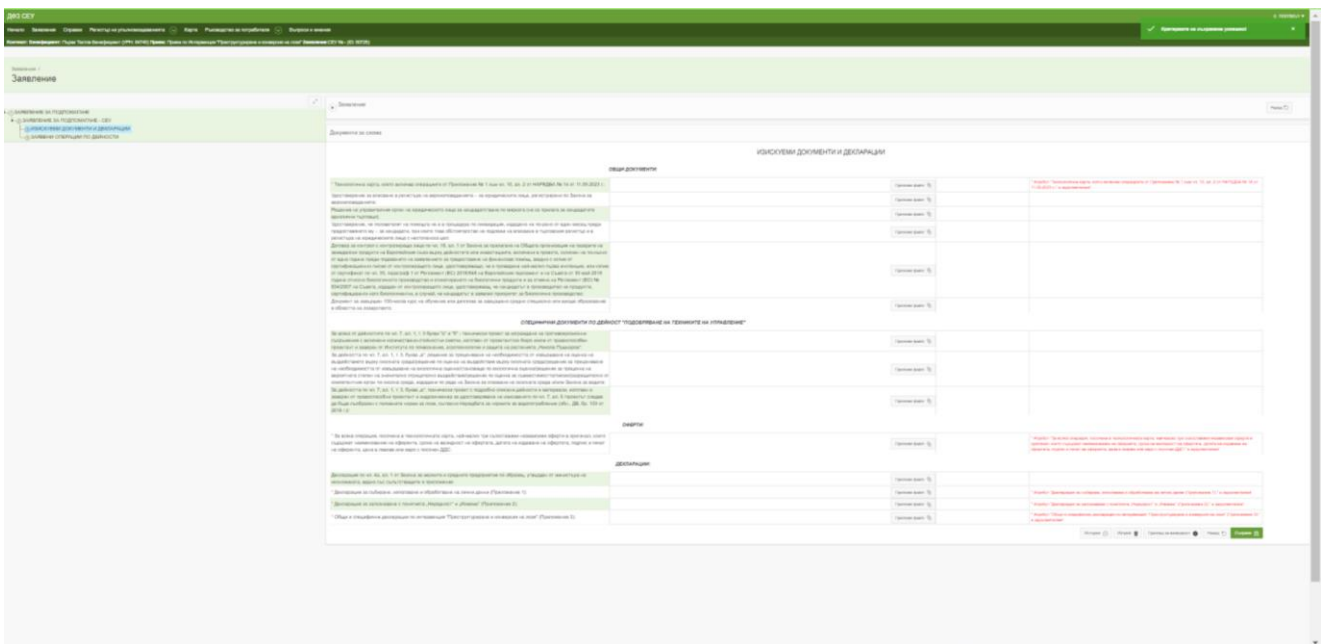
ИСУ СЕУ

Начало Заявления Справки Регистър на упълномощаванията Карта Ръководства за потребителя Въпроси и отговори

Критериите за оценка са успешни!

Заявления /
Заявление

ЗАЯВЛЕНИЕ ЗА ПОДПОМАГАНЕ
ЗАЯВЛЕНИЕ ЗА ПОДПОМАГАНЕ - СЕУ
ИЗИСКУЕМИ ДОКУМЕНТИ И ДЕКЛАРАЦИИ
ЗАЯВЕНИ ОПЕРАЦИИ ПО ДЕЙНОСТИ

Заявление

Документи за случая

ИЗИСКУЕМИ ДОКУМЕНТИ И ДЕКЛАРАЦИИ

ОБЩИ ДОКУМЕНТИ

СПЕЦИФИЧНИ ДОКУМЕНТИ ПО ДЕЙНОСТ "ПОДОБРЯВАНЕ НА ТЕХНИКИТЕ НА УПРАВЛЕНИЕ"

ОФЕРТИ

ДЕКЛАРАЦИИ

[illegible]